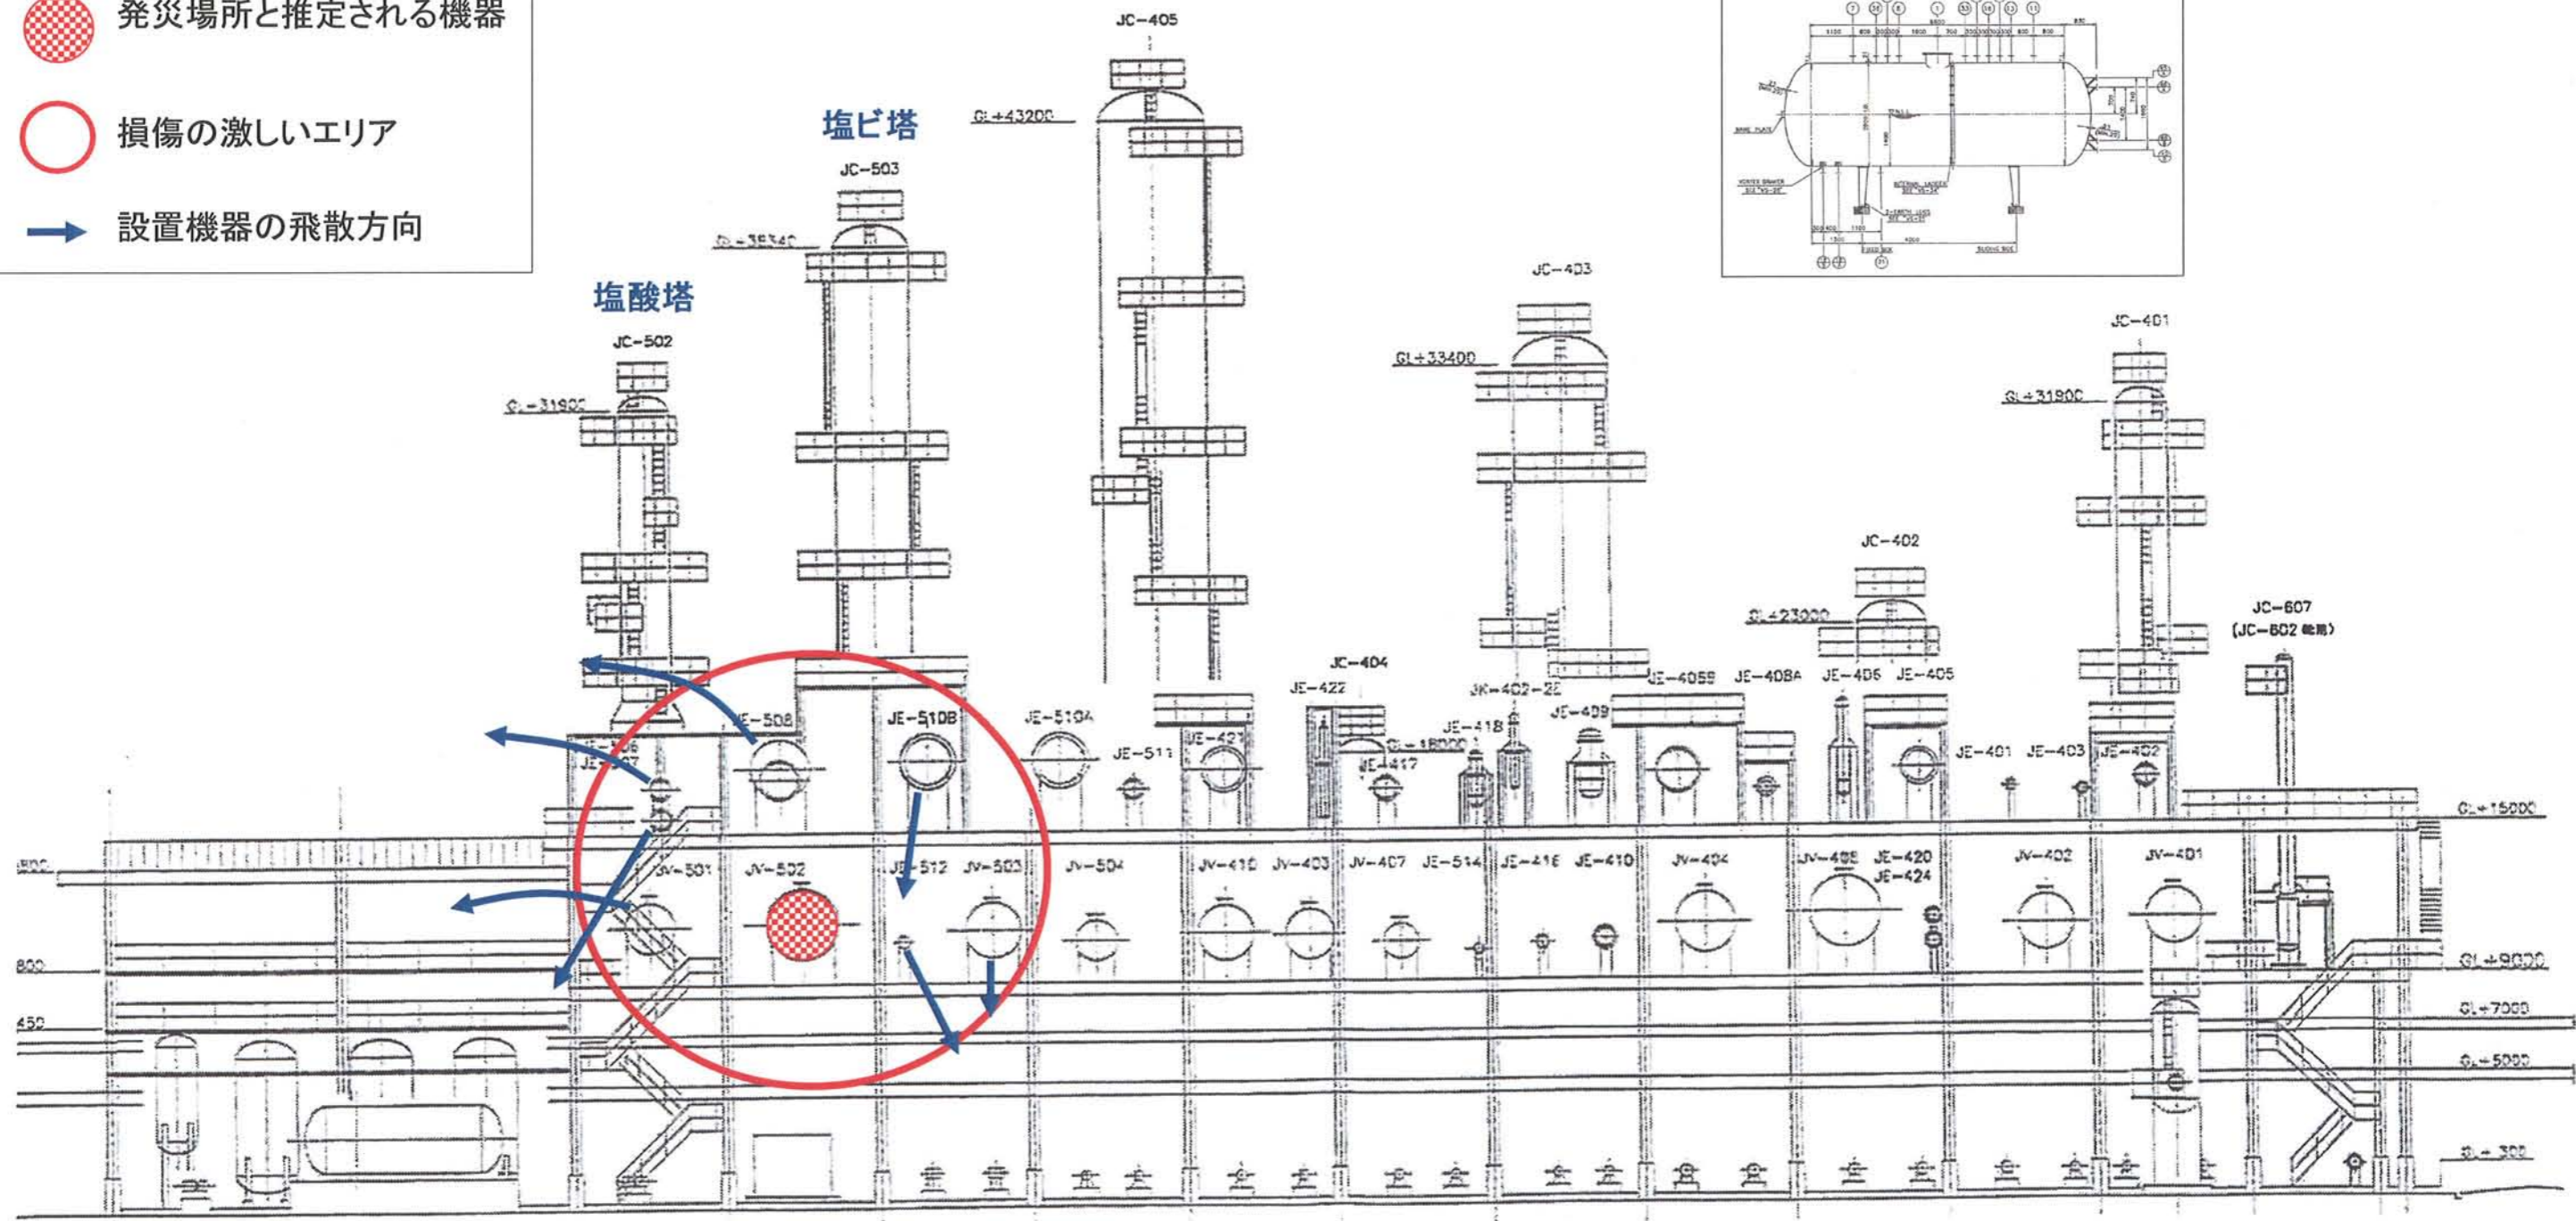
発災場所と推定される機器

損傷の激しいエリア

設置機器の飛散方向

塩ビ塔

塩酸塔

JC-405

GL+43200

JC-503

GL+38340

JC-502

GL+31900

JC-403

GL+33400

JC-401

GL+31900

JC-402

GL+23000

JC-607
(JC-602 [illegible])

JC-404

JE-422

JK-402-2E

JE-418

JE-409

JE-405B

JE-408A

JE-406

JE-405

JE-508

JE-510B

JE-510A

JE-511

JE-427

GL+18000

JE-417

JE-401

JE-403

JE-402

JE-506

JE-507

GL+15000

JV-501

JV-502

JE-512

JV-503

JV-504

JV-410

JV-403

JV-407

JE-514

JE-416

JE-410

JV-404

JV-405

JE-420

JE-424

JV-402

JV-401

GL+9000

GL+7000

GL+5000

GL+300

800

450